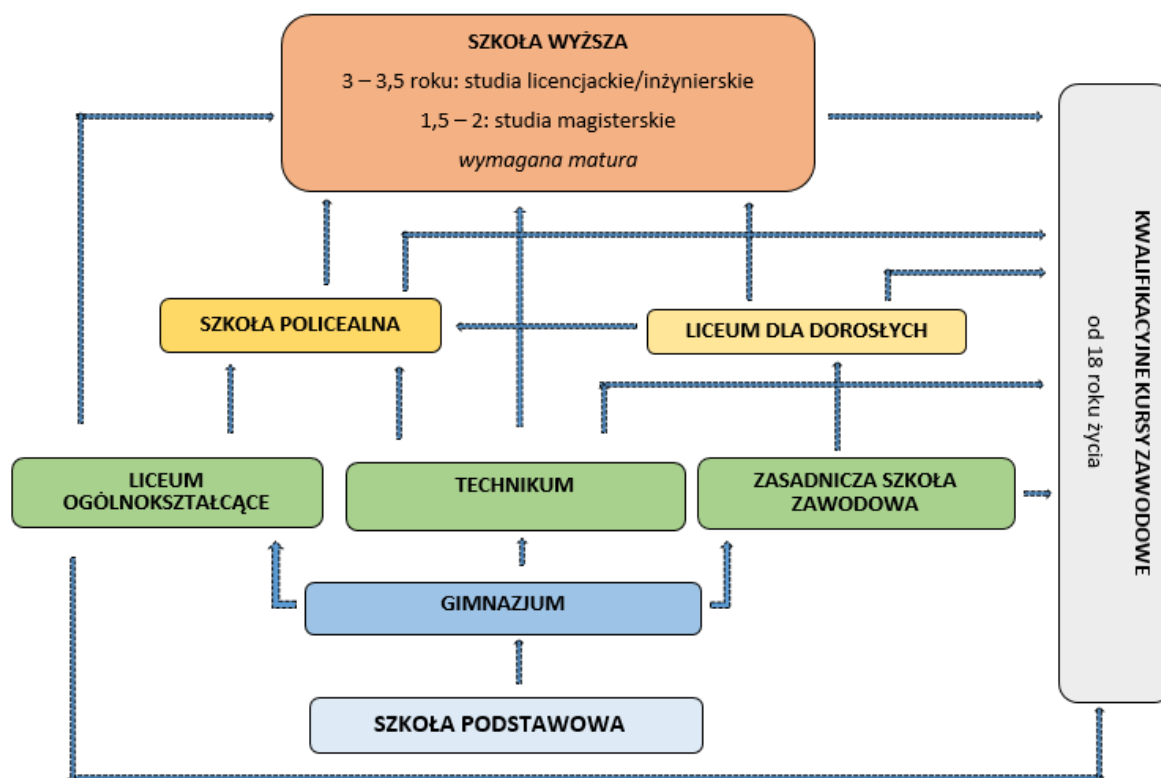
SZKOŁA WYŻSZA

3 – 3,5 roku: studia licencjackie/inżynierskie

1,5 – 2: studia magisterskie

wymagana matura

KWALIFIKACYJNE KURSY ZAWODOWE

od 18 roku życia

SZKOŁA POLICEALNA

LICEUM DLA DOROSŁYCH

LICEUM OGÓLNOKSZTAŁCĄCE

TECHNIKUM

ZASADNICZA SZKOŁA ZAWODOWA

GIMNAZJUM

SZKOŁA PODSTAWOWA